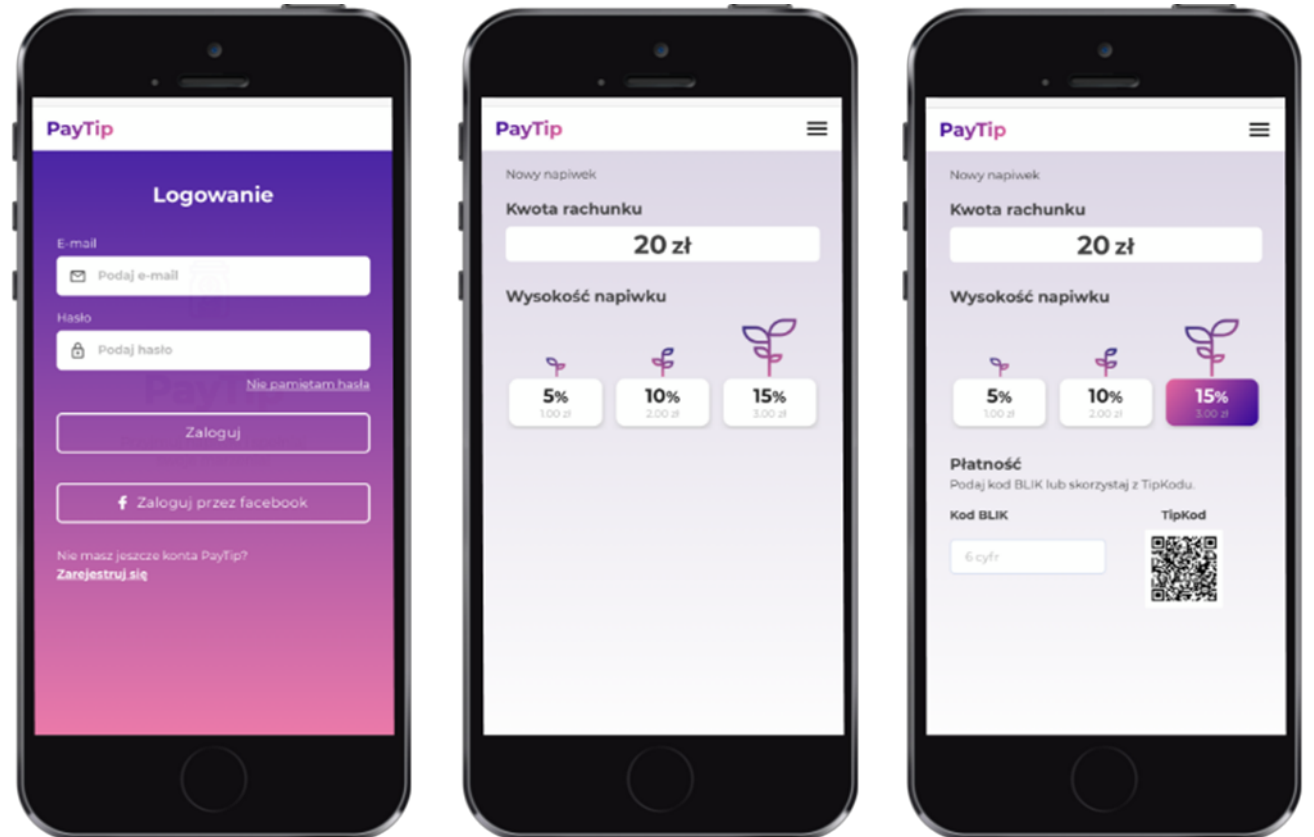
PayTip

Logowanie

E-mail

Podaj e-mail

Hasło

Podaj hasło

Nie pamiętam hasła

Zaloguj

Zaloguj przez facebook

Nie masz jeszcze konta PayTip?
Zarejestruj się

PayTip

Nowy napiwek

Kwota rachunku

20 zł

Wysokość napiwku

5%
1.00 zł

10%
2.00 zł

15%
3.00 zł

PayTip

Nowy napiwek

Kwota rachunku

20 zł

Wysokość napiwku

5%
1.00 zł

10%
2.00 zł

15%
3.00 zł

Płatność
Podaj kod BLIK lub skorzystaj z TipKodu.

Kod BLIK

6 cyfr

TipKod